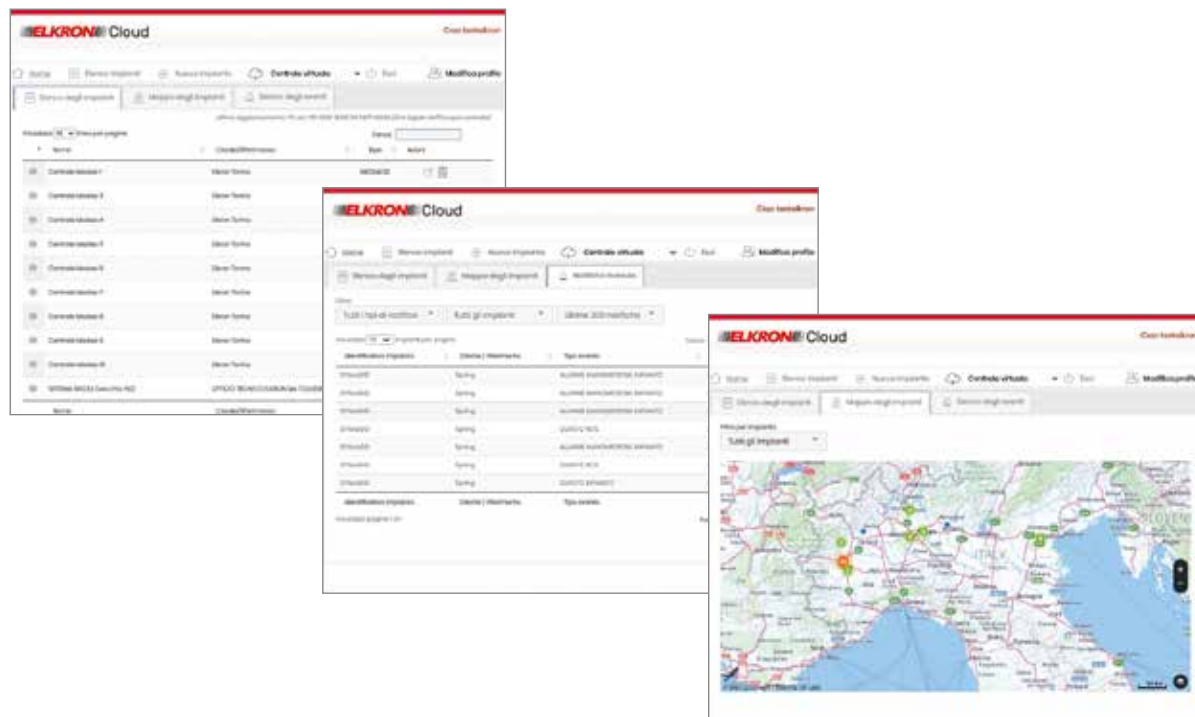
ELKRON Cloud

Ciao Installatore

Home | Elenco impianti | Nuovo impianto | Centrale virtuale | Esci | Modifica profilo

Elenco degli impianti | Mappa degli impianti | Elenco degli eventi

Visualizza 10 elementi per pagina

Cerca:

Nome | Cliente/Riferimento | Stato | Azioni

Centrale Ideale 1 | Elkron Torino | MEDIANTE

Centrale Ideale 2 | Elkron Torino

Centrale Ideale 3 | Elkron Torino

Centrale Ideale 4 | Elkron Torino

Centrale Ideale 5 | Elkron Torino

Centrale Ideale 6 | Elkron Torino

Centrale Ideale 7 | Elkron Torino

Centrale Ideale 8 | Elkron Torino

Centrale Ideale 9 | Elkron Torino

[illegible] | UFFICIO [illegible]

Nome | Cliente/Riferimento

ELKRON Cloud

Ciao Installatore

Home | Elenco impianti | Nuovo impianto | Centrale virtuale | Esci | Modifica profilo

Elenco degli impianti | Mappa degli impianti | Elenco degli eventi

Filtro

Tutti i tipi di notifiche | Tutti gli impianti | Ultime 200 notifiche

Visualizza 10 elementi per pagina

Identificativo impianto | Cliente / Riferimento | Tipo evento

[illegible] | Spring | ALLARME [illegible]

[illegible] | Spring | ALLARME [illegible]

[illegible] | Spring | ALLARME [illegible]

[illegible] | Spring | GUASTO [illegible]

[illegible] | Spring | ALLARME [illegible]

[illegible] | Spring | GUASTO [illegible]

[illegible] | Spring | GUASTO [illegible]

Identificativo impianto | Cliente / Riferimento | Tipo evento

ELKRON Cloud

Ciao Installatore

Home | Elenco impianti | Nuovo impianto | Centrale virtuale | Esci | Modifica profilo

Elenco degli impianti | Mappa degli impianti | Elenco degli eventi

Filtra per impianto

Tutti gli impianti

ITALY